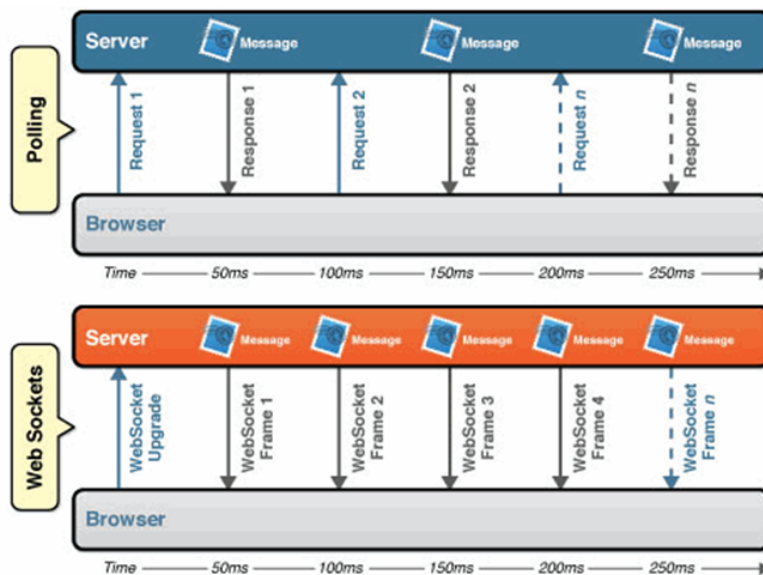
Polling

Server

Message

Message

Message

Request 1

Response 1

Request 2

Response 2

Request n

Response n

Browser

Time 50ms 100ms 150ms 200ms 250ms

Web Sockets

Server

Message

Message

Message

Message

Message

WebSocket Upgrade

WebSocket Frame 1

WebSocket Frame 2

WebSocket Frame 3

WebSocket Frame 4

WebSocket Frame n

Browser

Time 50ms 100ms 150ms 200ms 250ms